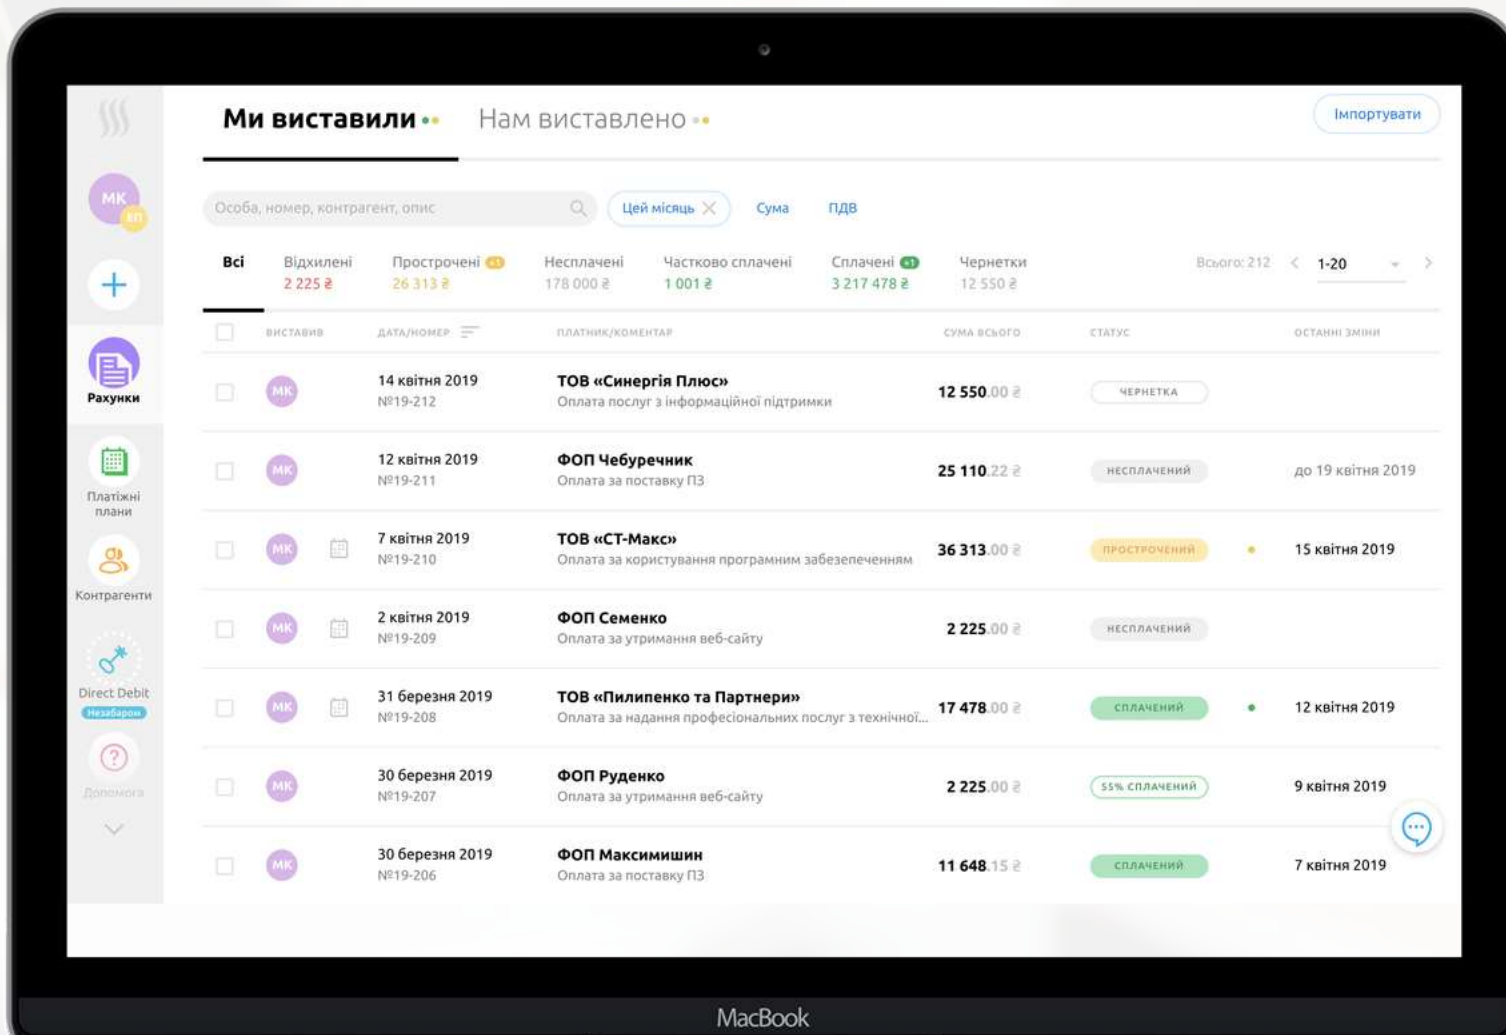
МК
КП
Рахунки
Платіжні плани
Контрагенти
Direct Debit
Незабаром
Допомога

Ми виставили
Нам виставлено
Імпортувати

Особа, номер, контрагент, опис
Цей місяць
Сума
ПДВ

Всі
Відхилені 2 225 ₴
Прострочені 26 313 ₴
Несплачені 178 000 ₴
Частково сплачені 1 001 ₴
Сплачені 3 217 478 ₴
Чернетки 12 550 ₴
Всього: 212
1-20

| | ВИСТАВИВ | ДАТА/НОМЕР | ПЛАТНИК/КОМЕНТАР | СУМА ВСЬОГО | СТАТУС | ОСТАННІ ЗМІНИ |
|---|---|---|---|---|---|---|
| | МК | 14 квітня 2019 №19-212 | ТОВ «Синергія Плюс» Оплата послуг з інформаційної підтримки | 12 550.00 ₴ | ЧЕРНЕТКА | |
| | МК | 12 квітня 2019 №19-211 | ФОП Чебуречник Оплата за поставку ПЗ | 25 110.22 ₴ | НЕСПЛАЧЕНИЙ | до 19 квітня 2019 |
| | МК | 7 квітня 2019 №19-210 | ТОВ «СТ-Макс» Оплата за користування програмним забезепеченням | 36 313.00 ₴ | ПРОСТРОЧЕНИЙ | 15 квітня 2019 |
| | МК | 2 квітня 2019 №19-209 | ФОП Семенко Оплата за утримання веб-сайту | 2 225.00 ₴ | НЕСПЛАЧЕНИЙ | |
| | МК | 31 березня 2019 №19-208 | ТОВ «Пилипенко та Партнери» Оплата за надання професіональних послуг з технічної... | 17 478.00 ₴ | СПЛАЧЕНИЙ | 12 квітня 2019 |
| | МК | 30 березня 2019 №19-207 | ФОП Руденко Оплата за утримання веб-сайту | 2 225.00 ₴ | 55% СПЛАЧЕНИЙ | 9 квітня 2019 |
| | МК | 30 березня 2019 №19-206 | ФОП Максимишин Оплата за поставку ПЗ | 11 648.15 ₴ | СПЛАЧЕНИЙ | 7 квітня 2019 |

MacBook